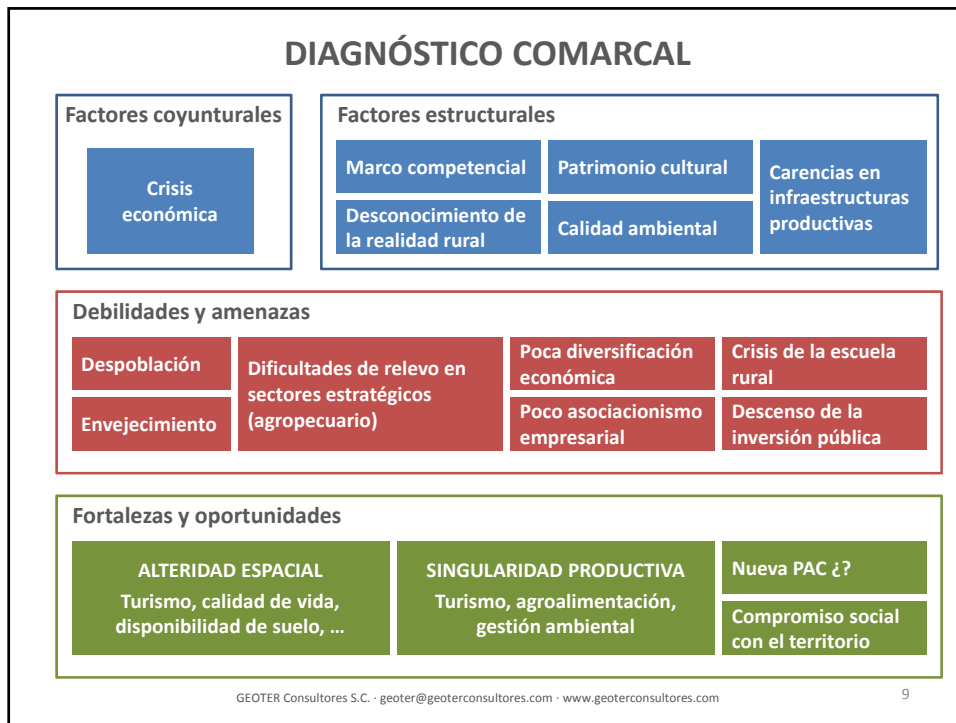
DIAGNÓSTICO COMARCAL

Factores coyunturales

Crisis económica

Factores estructurales

Marco competencial

Patrimonio cultural

Carencias en infraestructuras productivas

Desconocimiento de la realidad rural

Calidad ambiental

Debilidades y amenazas

Despoblación

Envejecimiento

Dificultades de relevo en sectores estratégicos (agropecuario)

Poca diversificación económica

Poco asociacionismo empresarial

Crisis de la escuela rural

Descenso de la inversión pública

Fortalezas y oportunidades

ALTERIDAD ESPACIAL
Turismo, calidad de vida, disponibilidad de suelo, …

SINGULARIDAD PRODUCTIVA
Turismo, agroalimentación, gestión ambiental

Nueva PAC ¿?

Compromiso social con el territorio

GEOTER Consultores S.C. · geoter@geoterconsultores.com · www.geoterconsultores.com

9